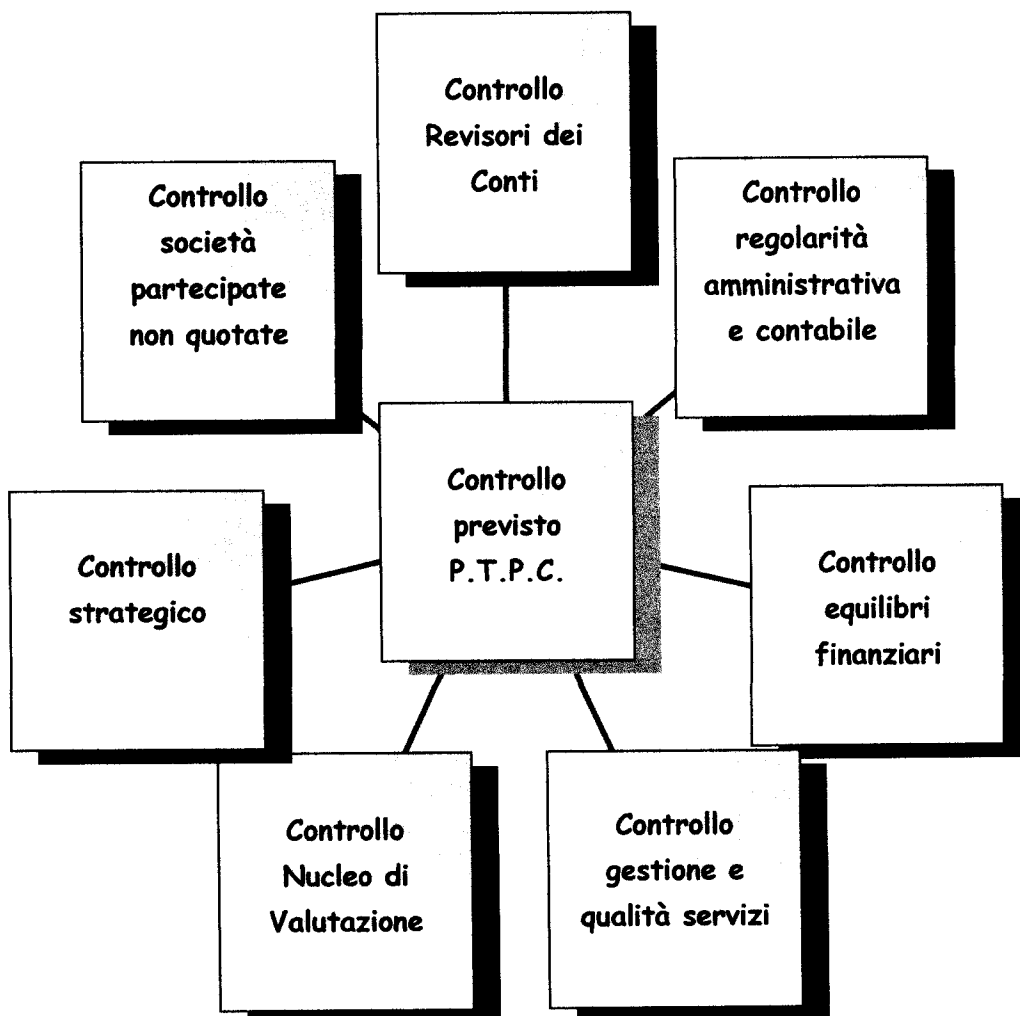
Controllo Revisori dei Conti

Controllo società partecipate non quotate

Controllo regolarità amministrativa e contabile

Controllo previsto P.T.P.C.

Controllo strategico

Controllo equilibri finanziari

Controllo Nucleo di Valutazione

Controllo gestione e qualità servizi